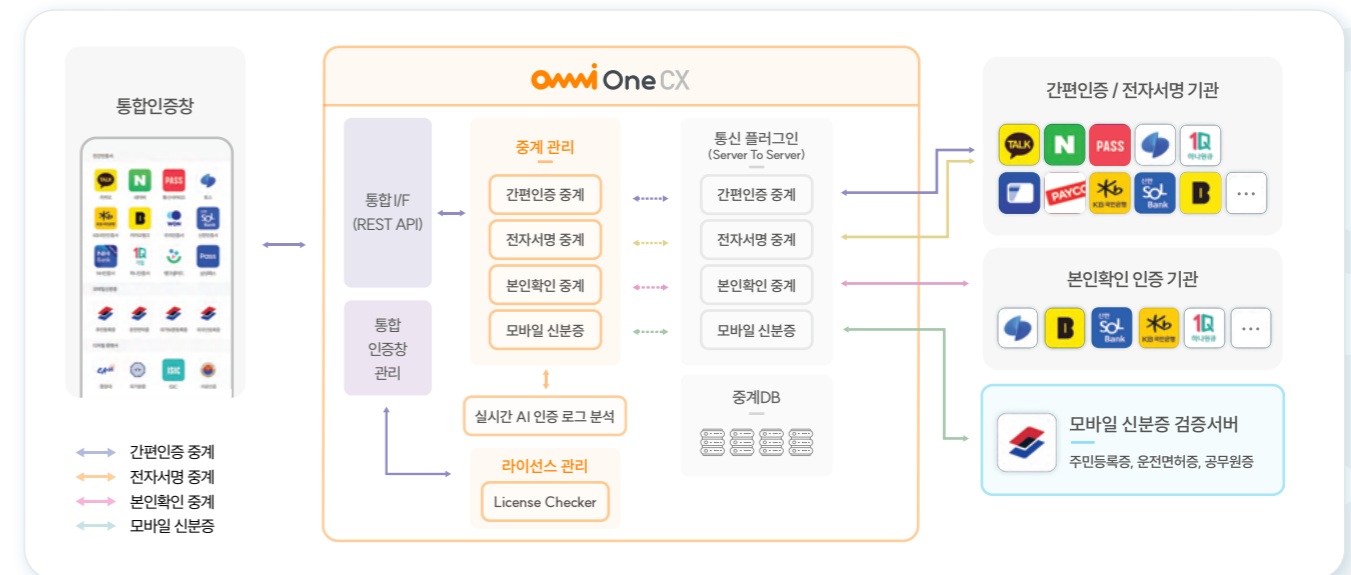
통합인증창

간편인증 중계
전자서명 중계
본인확인 중계
모바일 신분증

OMNI One CX

통합I/F
(REST API)

통합
인증창
관리

중계 관리
간편인증 중계
전자서명 중계
본인확인 중계
모바일 신분증

실시간 AI 인증 로그 분석

라이선스 관리
License Checker

통신 플러그인
(Server To Server)
간편인증 중계
전자서명 중계
본인확인 중계
모바일 신분증

중계DB

간편인증 / 전자서명 기관
TALK
N
PASS
하나원큐
PAYCO
KB국민은행
SOL Bank
B
...

본인확인 인증 기관
B
SOL Bank
KB국민은행
하나원큐
...

모바일 신분증 검증서버
주민등록증, 운전면허증, 공무원증